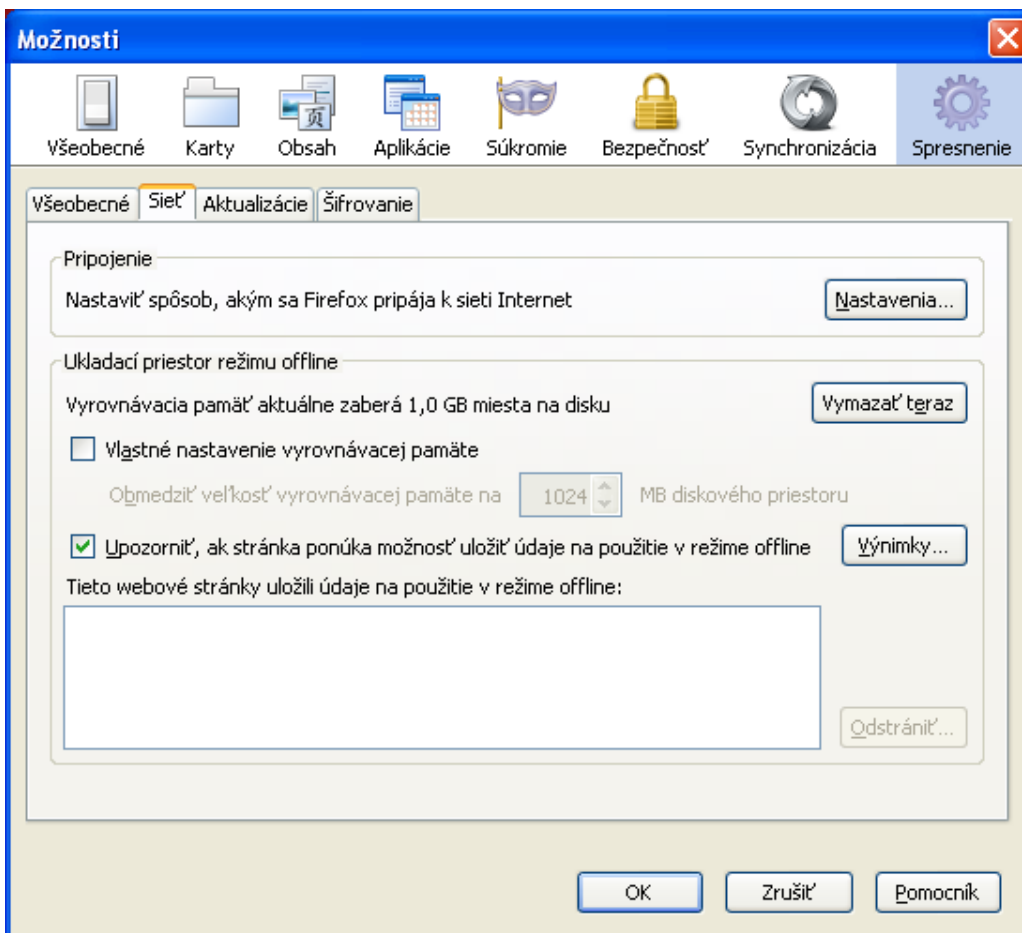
Možnosti

Všeobecné Karty Obsah Aplikácie Súkromie Bezpečnosť Synchronizácia Spresnenie

Všeobecné Sieť Aktualizácie Šifrovanie

Pripojenie

Nastaviť spôsob, akým sa Firefox pripája k sieti Internet

Nastavenia...

Ukladací priestor režimu offline

Vyrovnávacia pamäť aktuálne zaberá 1,0 GB miesta na disku

Vymazať teraz

Vlastné nastavenie vyrovnávacej pamäte

Obmedziť veľkosť vyrovnávacej pamäte na 1024 MB diskového priestoru

Upozorniť, ak stránka ponúka možnosť uložiť údaje na použitie v režime offline

Výnimky...

Tieto webové stránky uložili údaje na použitie v režime offline:

Odstrániť...

OK Zrušiť Pomocník